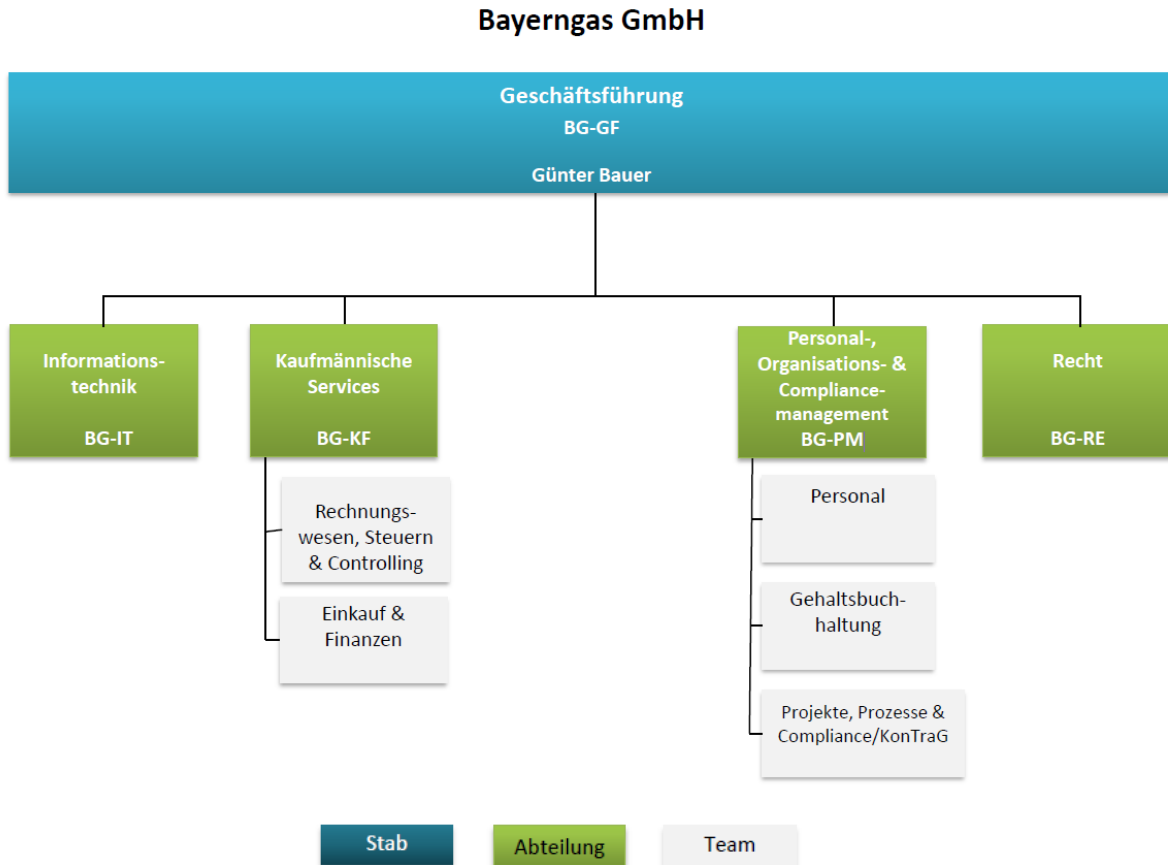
Bayerngas GmbH

Geschäftsführung
BG-GF

Günter Bauer

Informationstechnik

BG-IT

Kaufmännische Services

BG-KF

Rechnungswesen, Steuern & Controlling

Einkauf & Finanzen

Personal-, Organisations- & Compliancemanagement
BG-PM

Personal

Gehaltsbuchhaltung

Projekte, Prozesse & Compliance/KonTraG

Recht

BG-RE

Stab

Abteilung

Team